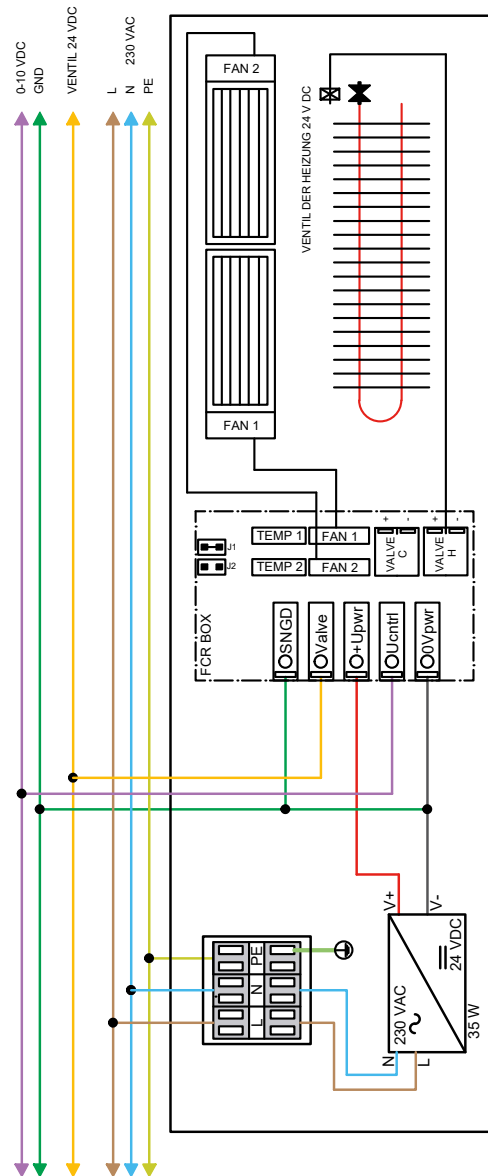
0-10 VDC
GND
VENTIL 24 VDC
L
N
230 VAC
PE

FAN 2
FAN 1
VENTIL DER HEIZUNG 24 V DC

TEMP 1
FAN 1
TEMP 2
FAN 2
J1
J2
+
-
VALVE C
+
-
VALVE H
FCR BOX
SNGD
Valve
+Upwr
Ucntrl
0Vpwr

V+
V-
24 VDC
230 VAC
35 W
N
L
PE
N
L